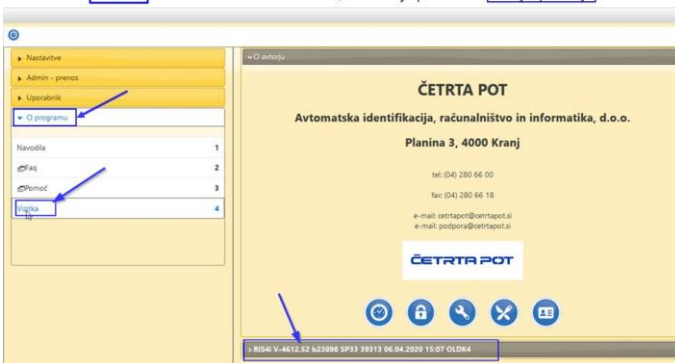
Nastavitve

Admin - prenos

Uporabnik

O programu

Navodila 1

Faq 2

Pomoč 3

Vizitka 4

O avtorju

ČETRTA POT

Avtomatska identifikacija, računalništvo in informatika, d.o.o.

Planina 3, 4000 Kranj

tel: (04) 280 66 00

fax: (04) 280 66 18

e-mail: cetrtapot@cetrtapot.si
e-mail: podpora@cetrtapot.si

ČETRTA POT

RIS4I V-4612.52 b23896 SP33 39313 06.04.2020 15:07 OLDK4